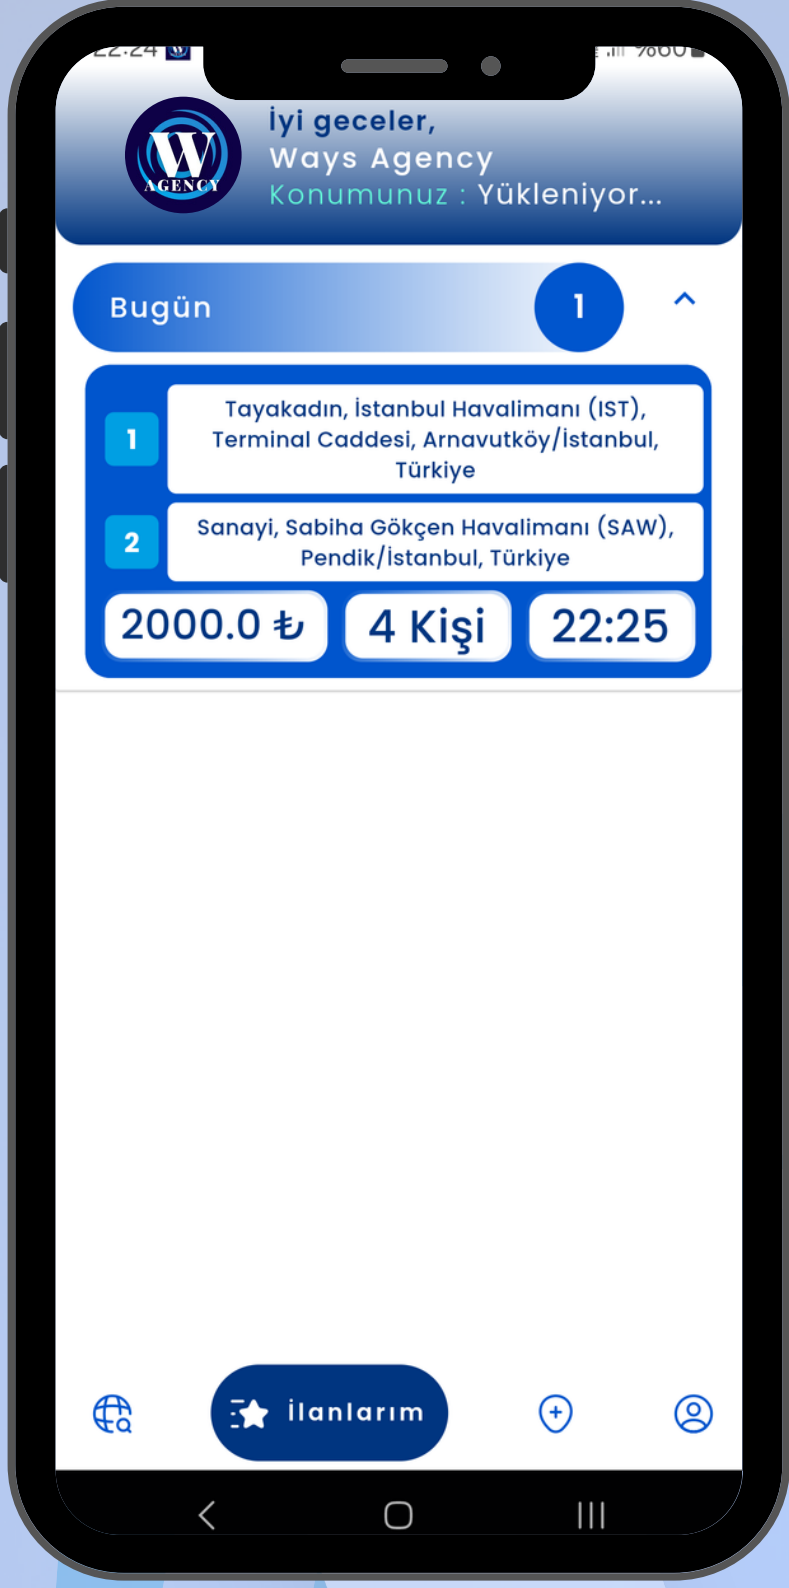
22:24 %60

W AGENCY

İyi geceler,
Ways Agency
Konumunuz : Yükleniyor...

Bugün 1

1 Tayakadın, İstanbul Havalimanı (IST), Terminal Caddesi, Arnavutköy/İstanbul, Türkiye

2 Sanayi, Sabiha Gökçen Havalimanı (SAW), Pendik/İstanbul, Türkiye

2000.0 ₺
4 Kişi
22:25

İlanlarım